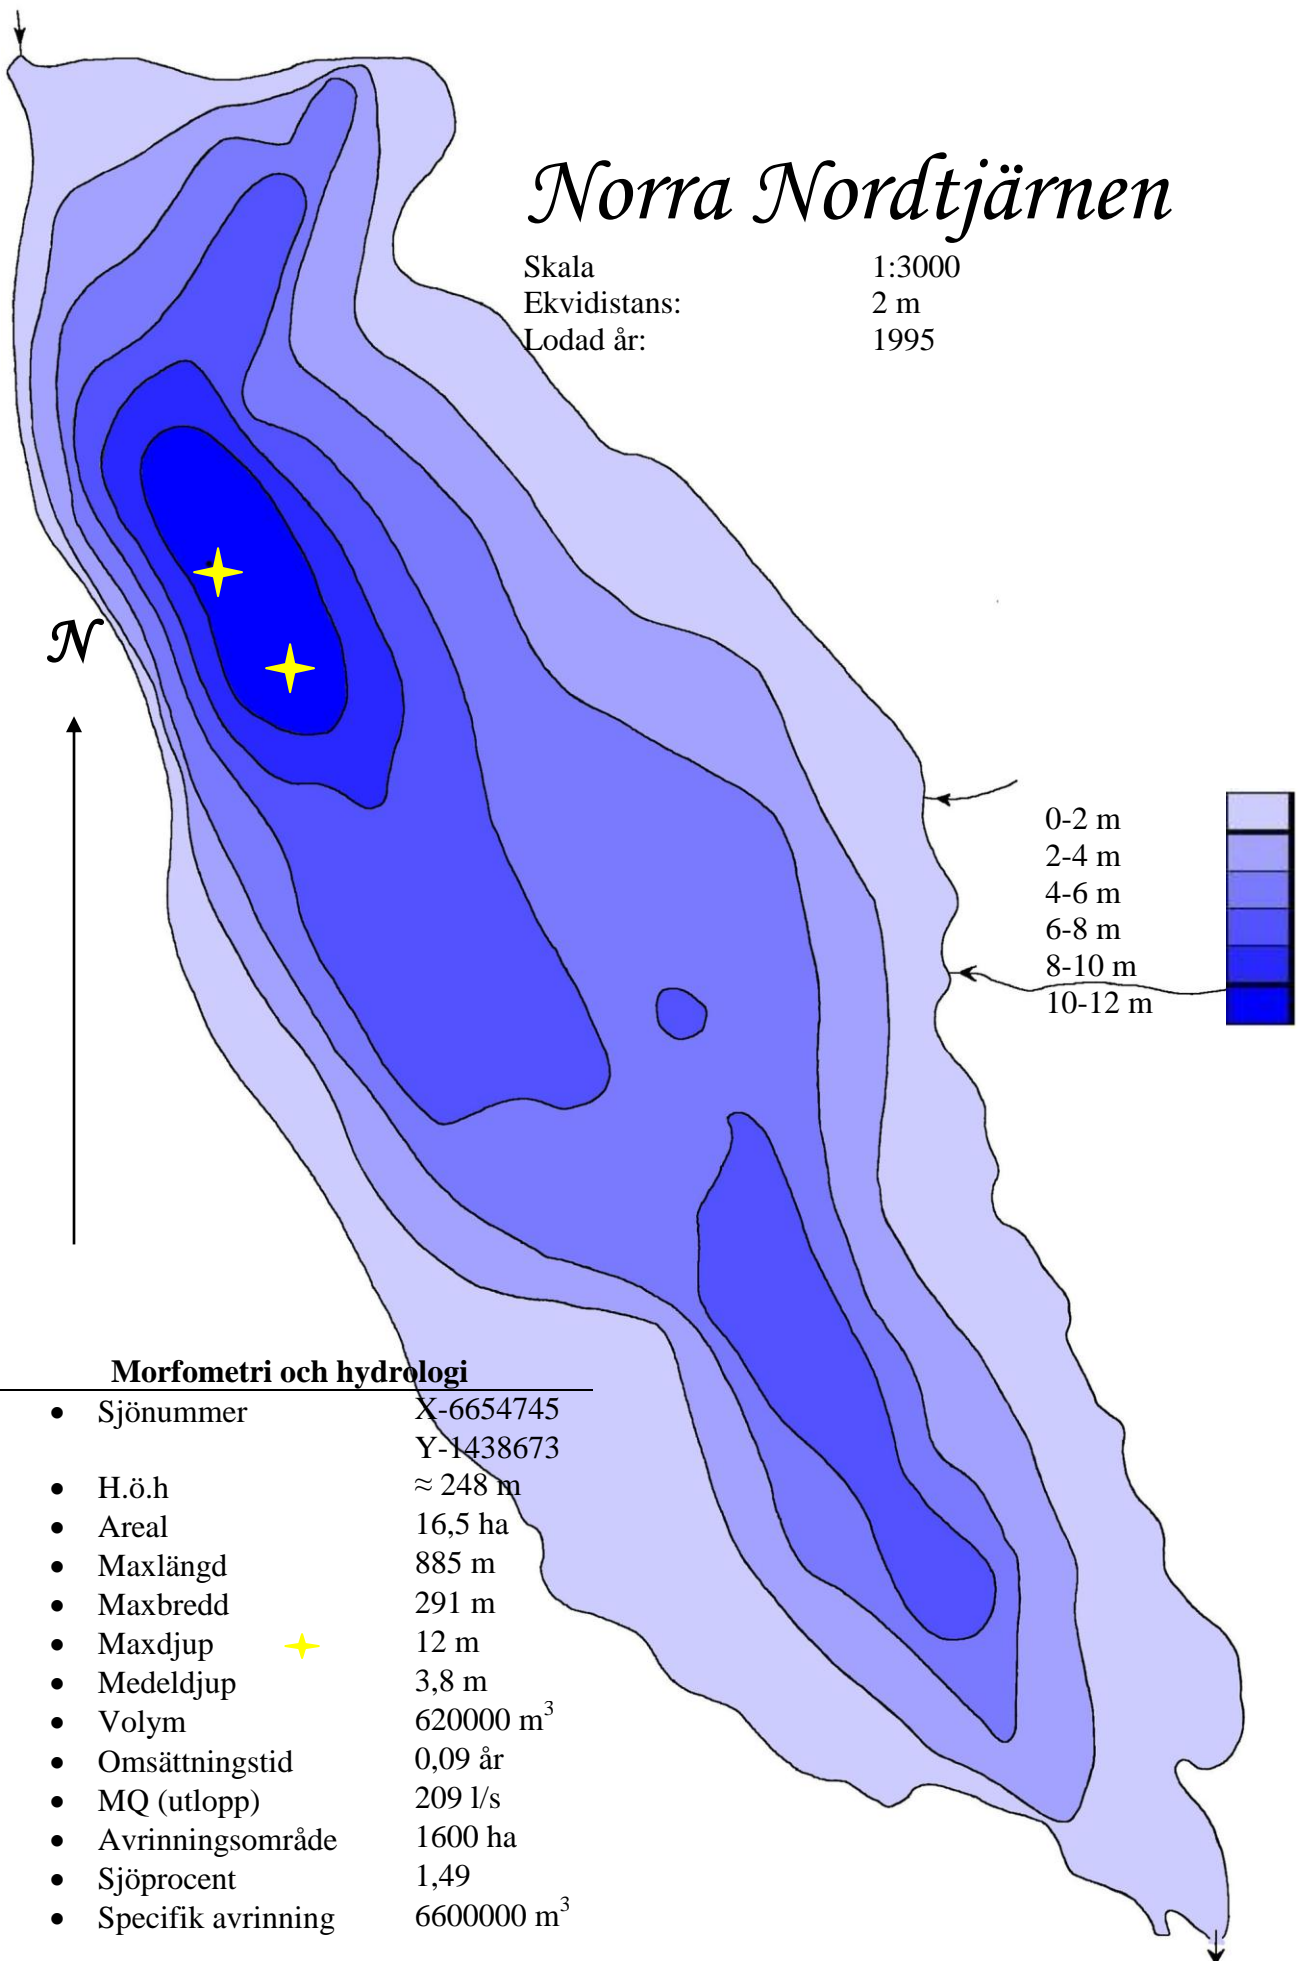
Norra Nordtjärnen

Skala 1:3000
Ekvidistans: 2 m
Lodad år: 1995

N

0-2 m
2-4 m
4-6 m
6-8 m
8-10 m
10-12 m

Morfometri och hydrologi

| | |
|---|---|
| • Sjönummer | X-6654745 Y-1438673 |
| • H.ö.h | ≈ 248 m |
| • Areal | 16,5 ha |
| • Maxlängd | 885 m |
| • Maxbredd | 291 m |
| • Maxdjup | 12 m |
| • Medeldjup | 3,8 m |
| • Volym | 620000 $m^3$ |
| • Omsättningstid | 0,09 år |
| • MQ (utlopp) | 209 l/s |
| • Avrinningsområde | 1600 ha |
| • Sjöprocent | 1,49 |
| • Specifik avrinning | 6600000 $m^3$ |